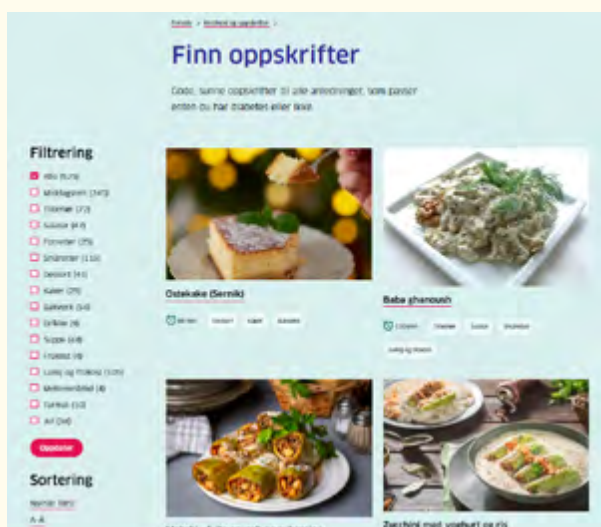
Forside > Kosthold og oppskrifter >

Finn oppskrifter

Gode, sunne oppskrifter til alle anledninger, som passer enten du har diabetes eller ikke.

Filtrering

Alle (524)
Middagsretter (347)
Tilbehør (73)
Salater (43)
Forretter (35)
Småretter (110)
Dessert (41)
Kaker (29)
Bakverk (54)
Grillmat (9)
Supper (18)
Frokost (9)
Lunsj og frokost (101)
Mellommåltid (8)
Turmat (10)
Annet (34)

Oppdater

Sortering

Nyeste (ND)
A-Å

Ostekake (Sernik)

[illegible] Dessert Kaker Bakverk

Baba ghanoush

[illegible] Tilbehør Salater Småretter Lunsj og frokost

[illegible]

Zucchini med yoghurt og ris